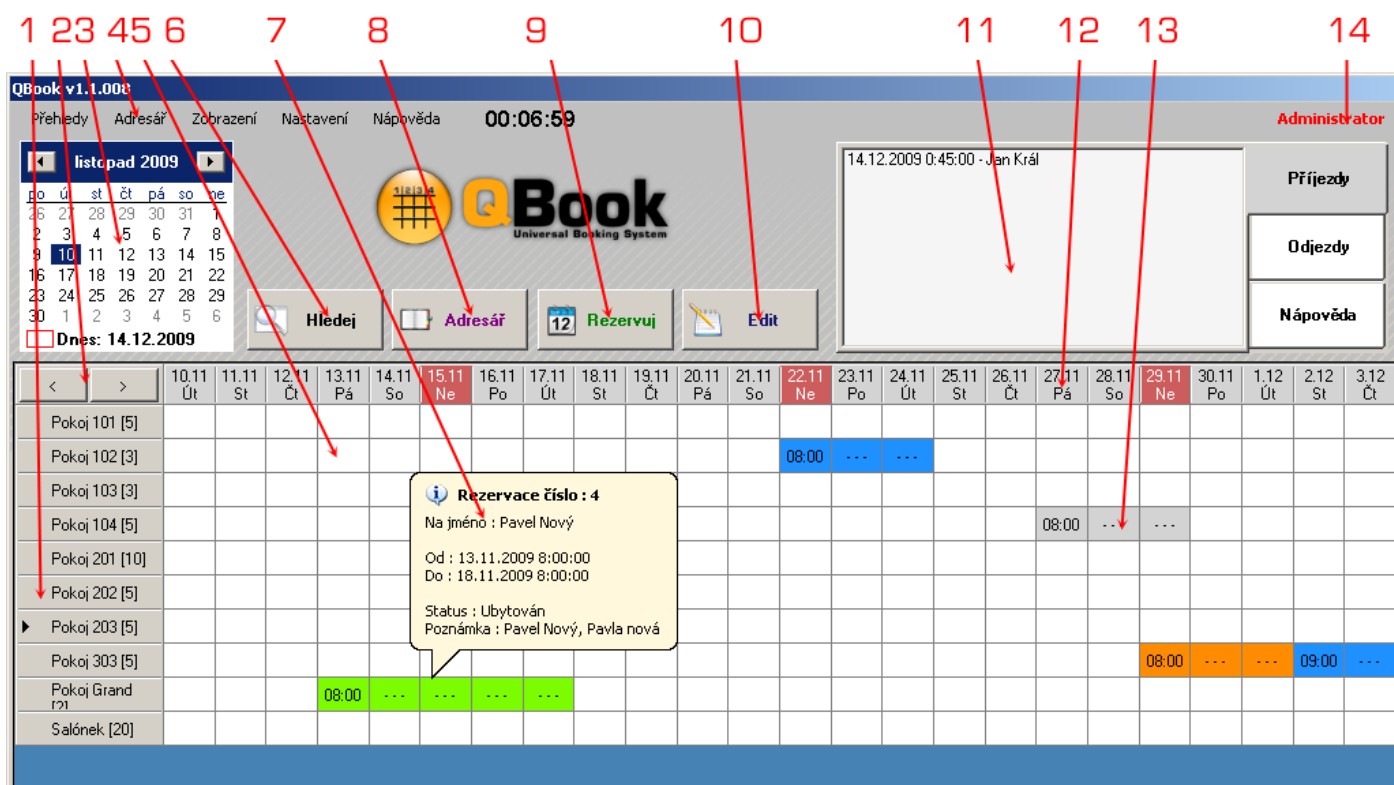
1 2 3 4 5 6 7 8 9 10 11 12 13 14

QBook v1.1.008

Přehledy Adresář Zobrazení Nastavení Nápověda 00:06:59 Administrator

listopad 2009

| po | út | st | čt | pá | so | ne |
|---|---|---|---|---|---|---|
| 26 | 27 | 28 | 29 | 30 | 31 | 1 |
| 2 | 3 | 4 | 5 | 6 | 7 | 8 |
| 9 | 10 | 11 | 12 | 13 | 14 | 15 |
| 16 | 17 | 18 | 19 | 20 | 21 | 22 |
| 23 | 24 | 25 | 26 | 27 | 28 | 29 |
| 30 | 1 | 2 | 3 | 4 | 5 | 6 |

Dnes: 14.12.2009

QBook Universal Booking System

14.12.2009 0:45:00 - Jan Král

Příjezdy
Odjezdy
Nápověda

Hledej Adresář Rezervuj Edit

< >

| | 10.11 Út | 11.11 St | 12.11 Čt | 13.11 Pá | 14.11 So | 15.11 Ne | 16.11 Po | 17.11 Út | 18.11 St | 19.11 Čt | 20.11 Pá | 21.11 So | 22.11 Ne | 23.11 Po | 24.11 Út | 25.11 St | 26.11 Čt | 27.11 Pá | 28.11 So | 29.11 Ne | 30.11 Po | 1.12 Út | 2.12 St | 3.12 Čt |
|---|---|---|---|---|---|---|---|---|---|---|---|---|---|---|---|---|---|---|---|---|---|---|---|---|
| Pokoj 101 [5] | | | | | | | | | | | | | | | | | | | | | | | | |
| Pokoj 102 [3] | | | | | | | | | | | | | 08:00 | - - - | - - - | | | | | | | | | |
| Pokoj 103 [3] | | | | | | | | | | | | | | | | | | | | | | | | |
| Pokoj 104 [5] | | | | | | | | | | | | | | | | | | 08:00 | - - - | - - - | | | | |
| Pokoj 201 [10] | | | | | | | | | | | | | | | | | | | | | | | | |
| Pokoj 202 [5] | | | | | | | | | | | | | | | | | | | | | | | | |
| Pokoj 203 [5] | | | | | | | | | | | | | | | | | | | | | | | | |
| Pokoj 303 [5] | | | | | | | | | | | | | | | | | | | | 08:00 | - - - | - - - | 09:00 | - - - |
| Pokoj Grand [2] | | | | 08:00 | - - - | - - - | - - - | - - - | | | | | | | | | | | | | | | | |
| Salónek [20] | | | | | | | | | | | | | | | | | | | | | | | | |

Rezervace číslo : 4
Na jméno : Pavel Nový

Od : 13.11.2009 8:00:00
Do : 18.11.2009 8:00:00

Status : Ubytován
Poznámka : Pavel Nový, Pavla nová